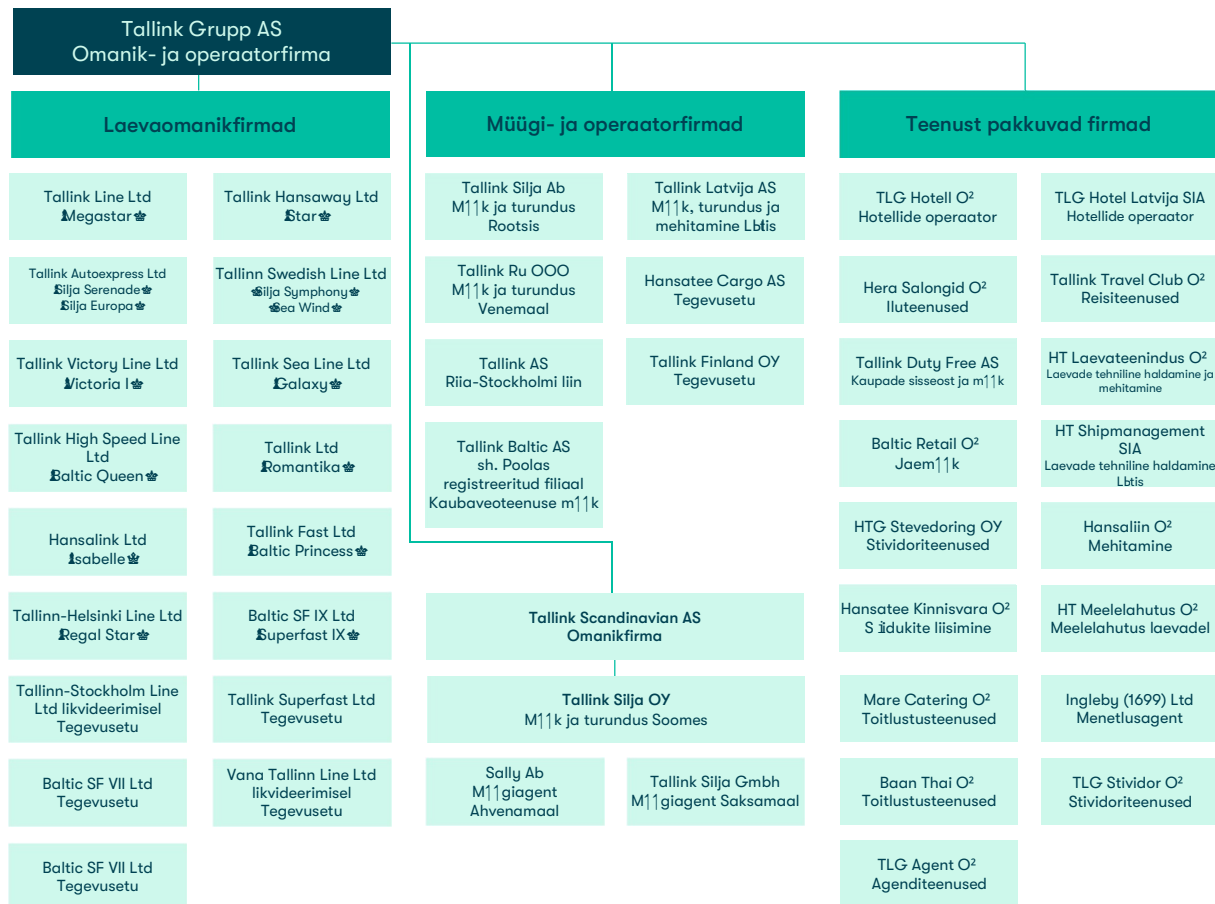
Tallink Grupp AS
Omanik- ja operaatorfirma

Laevaomanikfirmad

Tallink Line Ltd
Megastar

Tallink Hansaway Ltd
Star

Tallink Autoexpress Ltd
Silja Serenade
Silja Europa

Tallinn Swedish Line Ltd
Silja Symphony
Sea Wind

Tallink Victory Line Ltd
Victoria I

Tallink Sea Line Ltd
Galaxy

Tallink High Speed Line Ltd
Baltic Queen

Tallink Ltd
Romantika

Hansalink Ltd
Isabelle

Tallink Fast Ltd
Baltic Princess

Tallinn-Helsinki Line Ltd
Regal Star

Baltic SF IX Ltd
Superfast IX

Tallinn-Stockholm Line Ltd likvideerimisel
Tegevusetu

Tallink Superfast Ltd
Tegevusetu

Baltic SF VII Ltd
Tegevusetu

Vana Tallinn Line Ltd likvideerimisel
Tegevusetu

Baltic SF VII Ltd
Tegevusetu

Müügi- ja operaatorfirmad

Tallink Silja Ab
M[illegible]k ja turundus
Rootsis

Tallink Latvija AS
M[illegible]k, turundus ja mehitamine L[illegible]tis

Tallink Ru OOO
M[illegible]k ja turundus
Venemaal

Hansatee Cargo AS
Tegevusetu

Tallink AS
Riia-Stockholmi liin

Tallink Finland OY
Tegevusetu

Tallink Baltic AS
sh. Poolas registreeritud filiaal
Kaubaveoteenuse m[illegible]k

Tallink Scandinavian AS
Omanikfirma

Tallink Silja OY
M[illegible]k ja turundus Soomes

Sally Ab
M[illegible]giagent
Ahvenamaal

Tallink Silja Gmbh
M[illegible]giagent Saksamaal

Teenust pakkuvad firmad

TLG Hotell O²
Hotellide operaator

TLG Hotel Latvija SIA
Hotellide operaator

Hera Salongid O²
Iluteenused

Tallink Travel Club O²
Reisiteenused

Tallink Duty Free AS
Kaupade sisseost ja m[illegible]k

HT Laevateenindus O²
Laevade tehniline haldamine ja mehitamine

Baltic Retail O²
Jaem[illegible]k

HT Shipmanagement SIA
Laevade tehniline haldamine L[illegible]tis

HTG Stevedoring OY
Stividoriteenused

Hansaliin O²
Mehitamine

Hansatee Kinnisvara O²
S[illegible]idukite liisimine

HT Meelelahutus O²
Meelelahutus laevadel

Mare Catering O²
Toitlustusteenused

Ingleby (1699) Ltd
Menetlusagent

Baan Thai O²
Toitlustusteenused

TLG Stividor O²
Stividoriteenused

TLG Agent O²
Agenditeenused